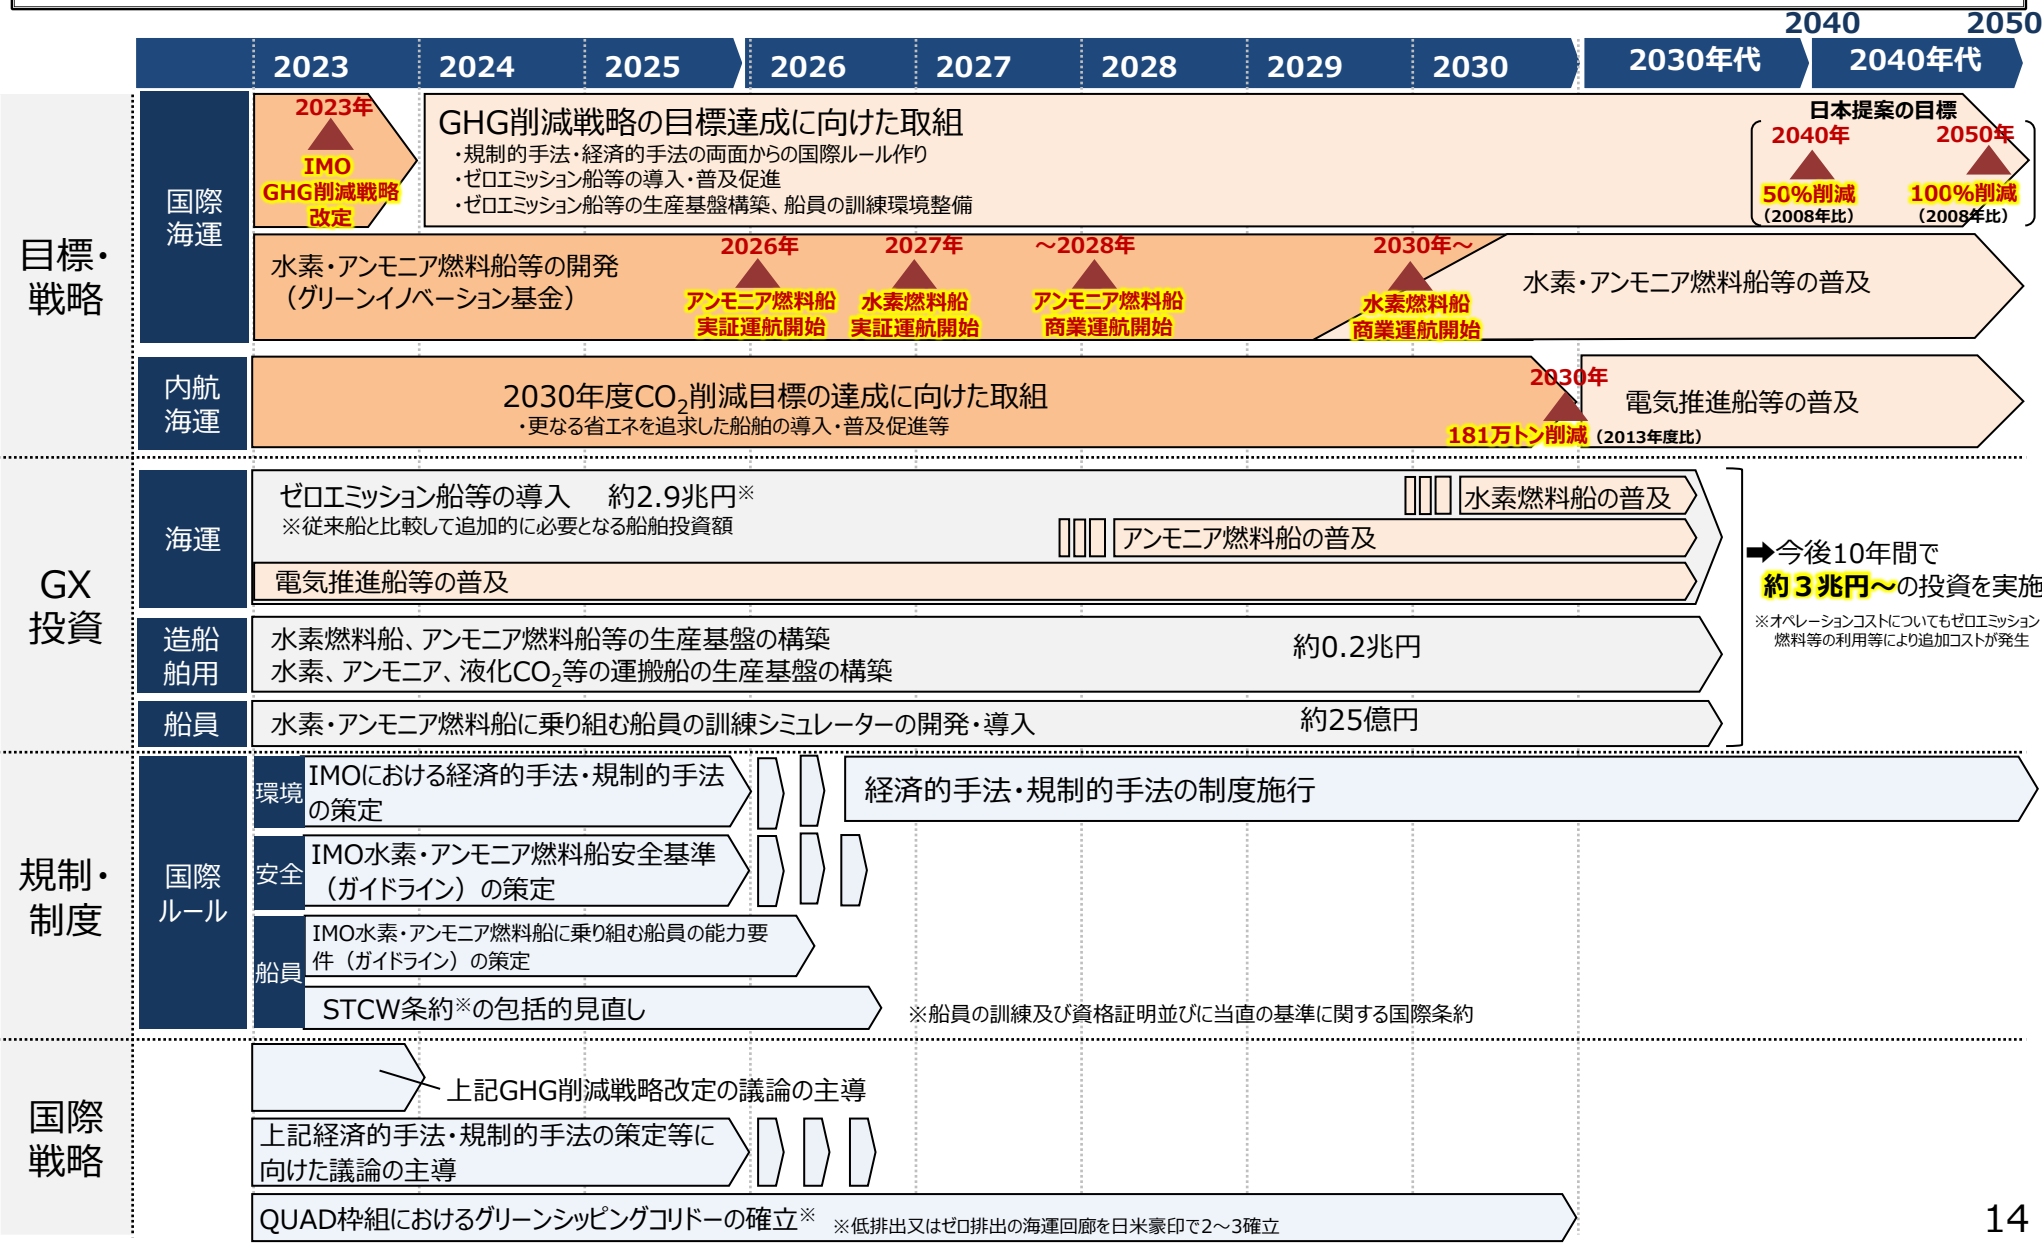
2040 2050

| 2023 | 2024 | 2025 | 2026 | 2027 | 2028 | 2029 | 2030 | 2030年代 | 2040年代 |
|---|---|---|---|---|---|---|---|---|---|

目標・戦略

国際海運

2023年
IMO GHG削減戦略改定

GHG削減戦略の目標達成に向けた取組
・規制的手法・経済的手法の両面からの国際ルール作り
・ゼロエミッション船等の導入・普及促進
・ゼロエミッション船等の生産基盤構築、船員の訓練環境整備

日本提案の目標
2040年 50%削減（2008年比）
2050年 100%削減（2008年比）

水素・アンモニア燃料船等の開発（グリーンイノベーション基金）
2026年 アンモニア燃料船 実証運航開始
2027年 水素燃料船 実証運航開始
～2028年 アンモニア燃料船 商業運航開始
2030年～ 水素燃料船 商業運航開始
水素・アンモニア燃料船等の普及

内航海運

2030年度$CO_2$削減目標の達成に向けた取組
・更なる省エネを追求した船舶の導入・普及促進等
2030年 181万トン削減（2013年度比）
電気推進船等の普及

GX投資

海運
ゼロエミッション船等の導入 約2.9兆円※
※従来船と比較して追加的に必要となる船舶投資額
水素燃料船の普及
アンモニア燃料船の普及
電気推進船等の普及

造船舶用
水素燃料船、アンモニア燃料船等の生産基盤の構築
水素、アンモニア、液化$CO_2$等の運搬船の生産基盤の構築
約0.2兆円

船員
水素・アンモニア燃料船に乗り組む船員の訓練シミュレーターの開発・導入
約25億円

➡今後10年間で
約３兆円～の投資を実施
※オペレーションコストについてもゼロエミッション燃料等の利用等により追加コストが発生

規制・制度

国際ルール
環境 IMOにおける経済的手法・規制的手法の策定
経済的手法・規制的手法の制度施行
安全 IMO水素・アンモニア燃料船安全基準（ガイドライン）の策定
船員 IMO水素・アンモニア燃料船に乗り組む船員の能力要件（ガイドライン）の策定
STCW条約※の包括的見直し
※船員の訓練及び資格証明並びに当直の基準に関する国際条約

国際戦略
上記GHG削減戦略改定の議論の主導
上記経済的手法・規制的手法の策定等に向けた議論の主導
QUAD枠組におけるグリーンシッピングコリドーの確立※ ※低排出又はゼロ排出の海運回廊を日米豪印で2～3確立

14